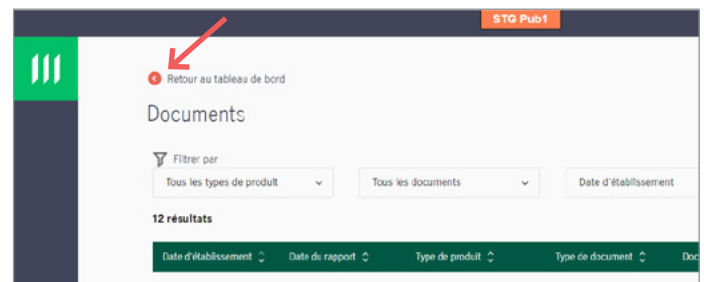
STG Pub1

Retour au tableau de bord

Documents

Filtrer par

Tous les types de produit

Tous les documents

Date d'établissement

12 résultats

| Date d'établissement | Date du rapport | Type de produit | Type de document | Doc |
|---|---|---|---|---|